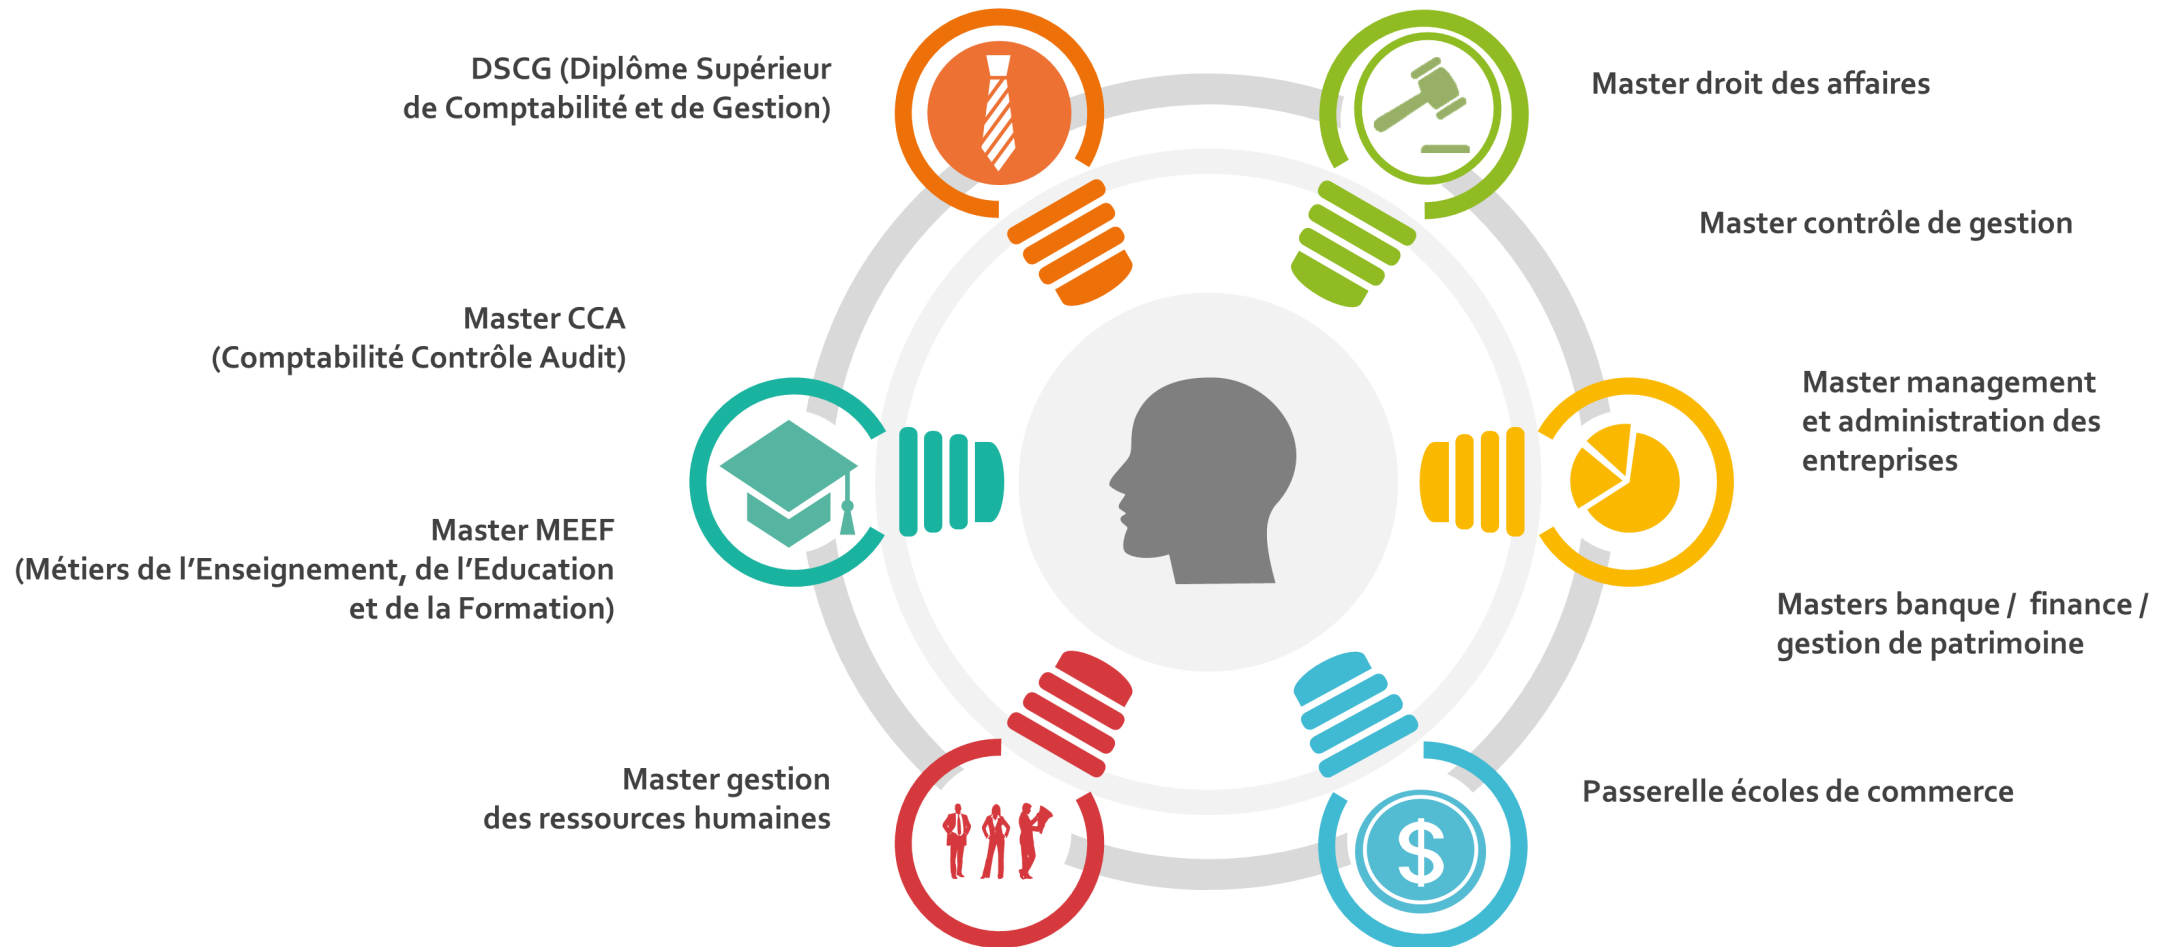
DSCG (Diplôme Supérieur de Comptabilité et de Gestion)

Master droit des affaires

Master contrôle de gestion

Master CCA (Comptabilité Contrôle Audit)

Master management et administration des entreprises

Master MEEF (Métiers de l'Enseignement, de l'Education et de la Formation)

Masters banque / finance / gestion de patrimoine

Master gestion des ressources humaines

Passerelle écoles de commerce